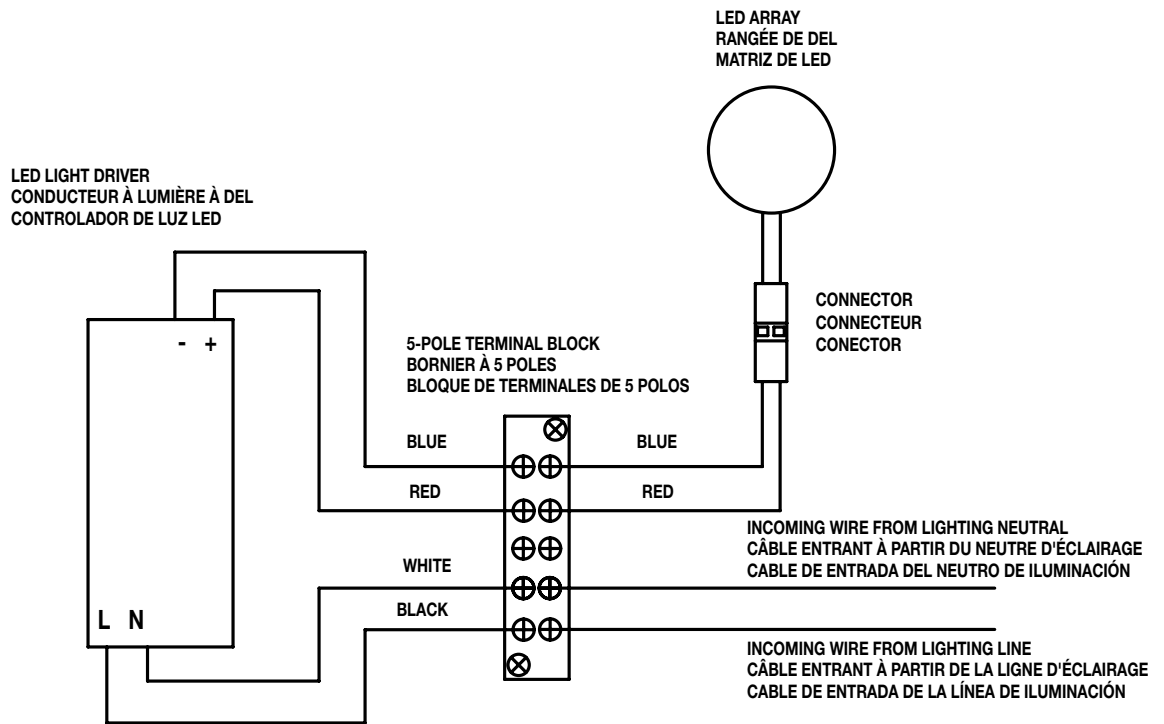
LED ARRAY
RANGÉE DE DEL
MATRIZ DE LED

LED LIGHT DRIVER
CONDUCTEUR À LUMIÈRE À DEL
CONTROLADOR DE LUZ LED

- +

CONNECTOR
CONNECTEUR
CONECTOR

5-POLE TERMINAL BLOCK
BORNIER À 5 POLES
BLOQUE DE TERMINALES DE 5 POLOS

BLUE

BLUE

RED

RED

INCOMING WIRE FROM LIGHTING NEUTRAL
CÂBLE ENTRANT À PARTIR DU NEUTRE D'ÉCLAIRAGE
CABLE DE ENTRADA DEL NEUTRO DE ILUMINACIÓN

WHITE

BLACK

L N

INCOMING WIRE FROM LIGHTING LINE
CÂBLE ENTRANT À PARTIR DE LA LIGNE D'ÉCLAIRAGE
CABLE DE ENTRADA DE LA LÍNEA DE ILUMINACIÓN